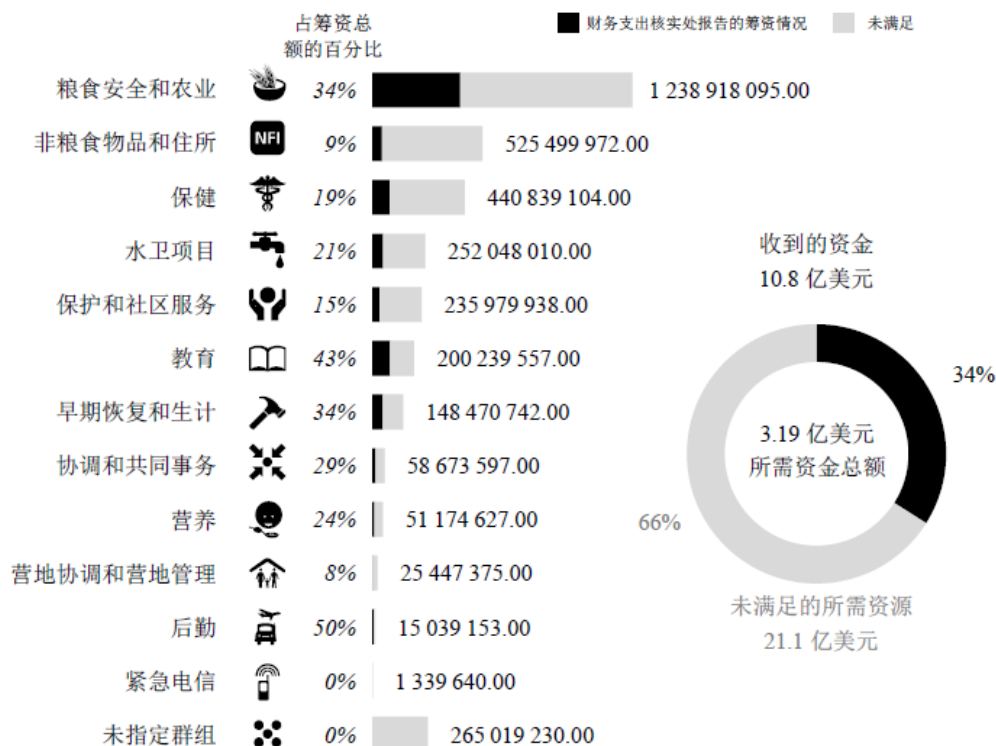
占筹资总额的百分比

财务支出核实处报告的筹资情况　未满足

| | | |
|---|---|---|
| 粮食安全和农业 | 34% | 1 238 918 095.00 |
| 非粮食物品和住所 | 9% | 525 499 972.00 |
| 保健 | 19% | 440 839 104.00 |
| 水卫项目 | 21% | 252 048 010.00 |
| 保护和社区服务 | 15% | 235 979 938.00 |
| 教育 | 43% | 200 239 557.00 |
| 早期恢复和生计 | 34% | 148 470 742.00 |
| 协调和共同事务 | 29% | 58 673 597.00 |
| 营养 | 24% | 51 174 627.00 |
| 营地协调和营地管理 | 8% | 25 447 375.00 |
| 后勤 | 50% | 15 039 153.00 |
| 紧急电信 | 0% | 1 339 640.00 |
| 未指定群组 | 0% | 265 019 230.00 |

NFI

收到的资金
10.8 亿美元

34%

3.19 亿美元
所需资金总额

66%

未满足的所需资源
21.1 亿美元